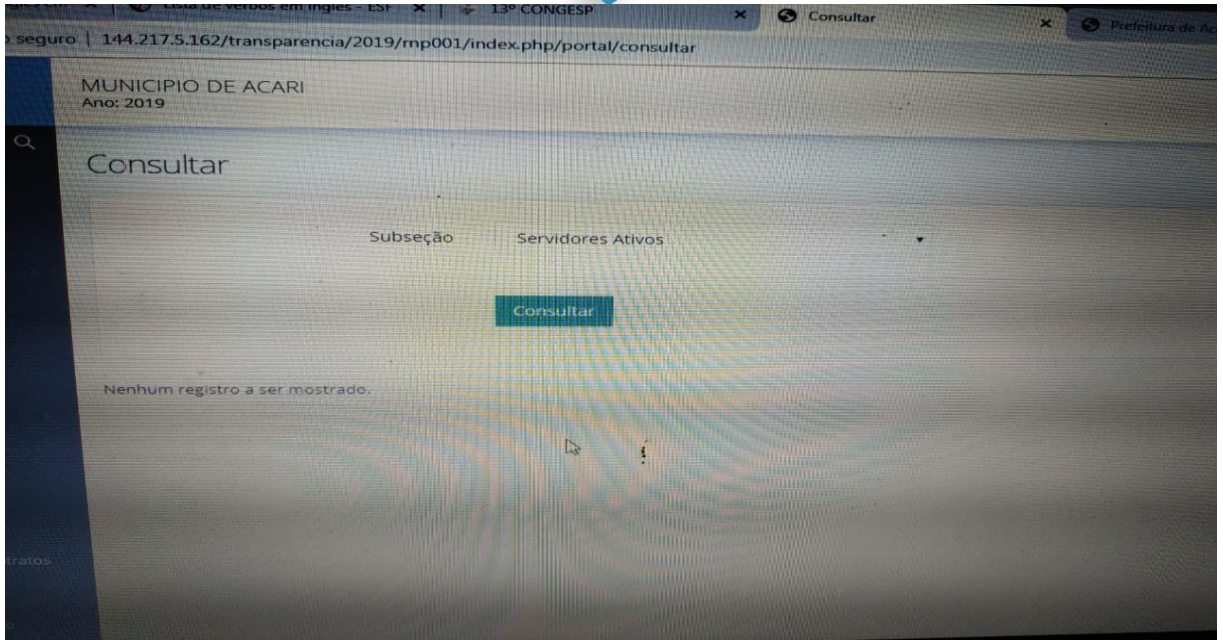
Lista de verbos em inglês - ESF ×
13º CONGESP
×
Consultar
×
Prefeitura de Ac

seguro | 144.217.5.162/transparencia/2019/mp001/index.php/portal/consultar

MUNICIPIO DE ACARI
Ano: 2019

Consultar

Subseção Servidores Ativos

Consultar

Nenhum registro a ser mostrado.

tratos